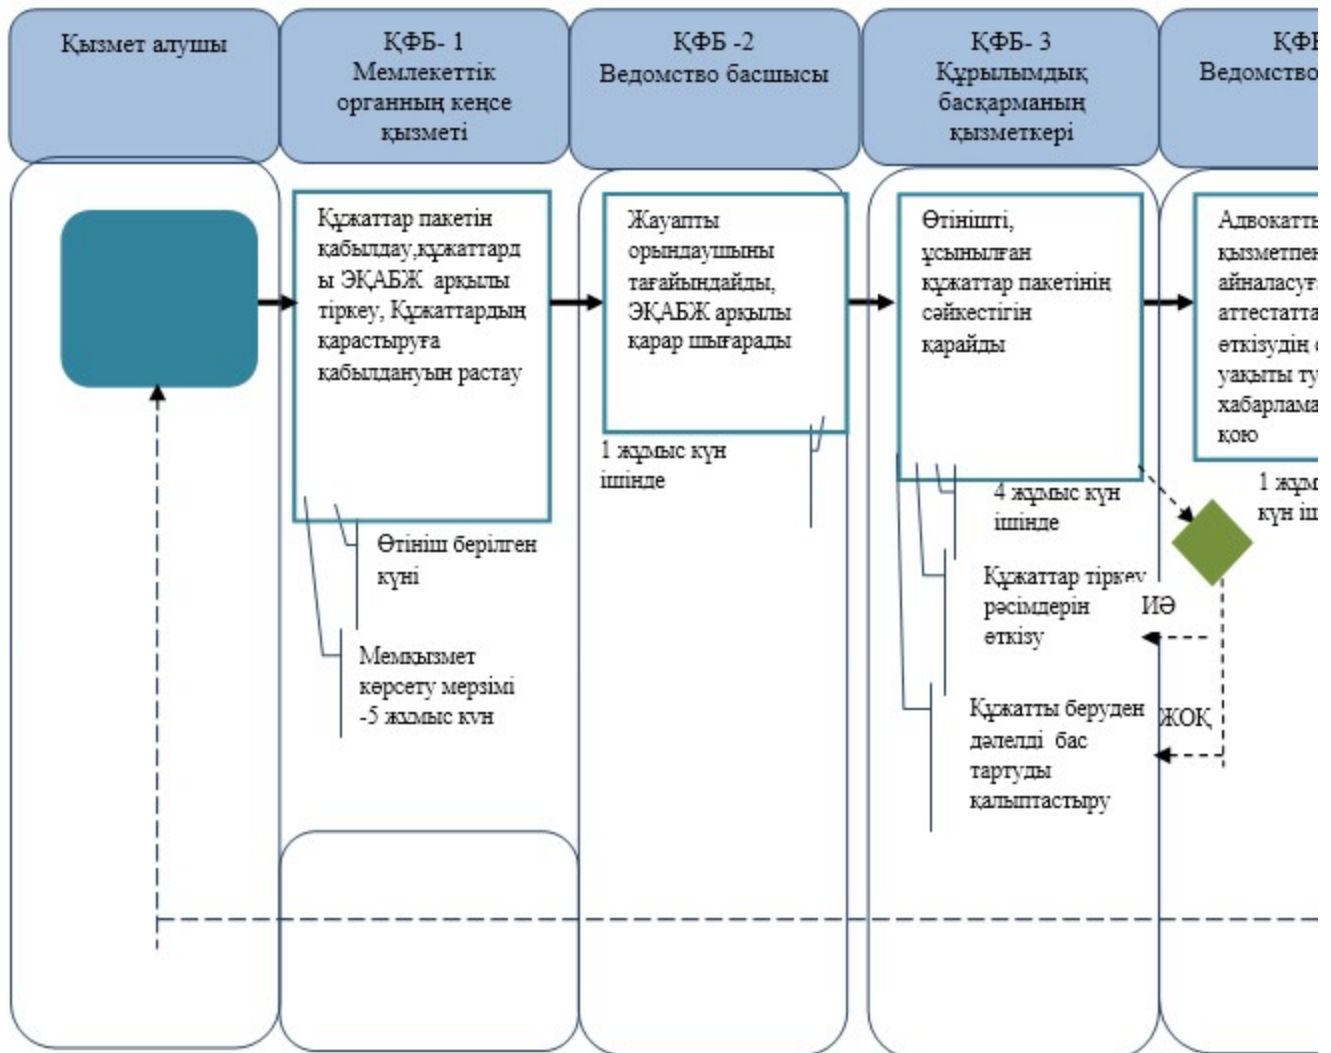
Қызмет алушы

ҚФБ- 1 Мемлекеттік органның кеңсе қызметі

ҚФБ -2 Ведомство басшысы

ҚФБ- 3 Құрылымдық басқарманың қызметкері

ҚФ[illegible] Ведомство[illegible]

Құжаттар пакетін қабылдау,құжаттарды ЭҚАБЖ арқылы тіркеу, Құжаттардың қарастыруға қабылдануын растау

Жауапты орындаушыны тағайындайды, ЭҚАБЖ арқылы қарар шығарады

Өтінішті, ұсынылған құжаттар пакетінің сәйкестігін қарайды

Адвокатт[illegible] қызметпен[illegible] айналасуғ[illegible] аттестатта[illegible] өткізудің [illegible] уақыты ту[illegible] хабарлама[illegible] қою

1 жұмыс күн ішінде

4 жұмыс күн ішінде

1 жұм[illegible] күн іш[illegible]

Өтініш берілген күні

Мемқызмет көрсету мерзімі -5 жұмыс күн

Құжаттар тіркеу рәсімдерін өткізу

ИӘ

Құжатты беруден дәлелді бас тартуды қалыптастыру

ЖОҚ